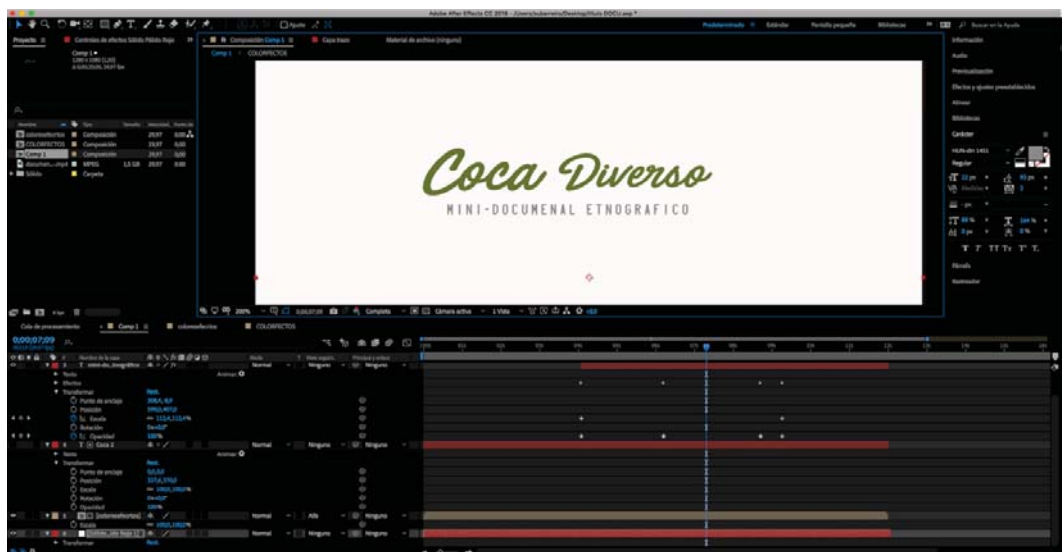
Adobe After Effects CC 2018

Proyecto

Comp 1

Composición Comp 1

Capa trazo

Material de archivo (ninguno)

Comp 1

COLORFECTOS

Predeterminado

Estándar

Pantalla pequeña

Bibliotecas

Buscar en la Ayuda

Información

Audio

Previsualización

Efectos y ajustes preestablecidos

Alinear

Bibliotecas

Carácter

Regular

Párrafo

Rastreador

Coca Diverso

MINI-DOCUMENAL ETNOGRAFICO

colorefectos

Composición

COLORFECTOS

Composición

Comp 1

Composición

MPEG

Sólido

Carpeta

200%

0;00;07;09

Completa

Cámara activa

1 Vista

Cola de procesamiento

Comp 1

colorefectos

COLORFECTOS

0;00;07;09

Nombre de la capa

Modo

Primario y enlace

Normal

Ninguno

Texto

Efectos

Transformar

Restablecer

Punto de anclaje

Posición

Escala

Rotación

Opacidad

100%

Animar:

Coca 2

Normal

Ninguno

Texto

Transformar

Restablecer

Punto de anclaje

Posición

Escala

Rotación

Opacidad

100%

[colorefectos]

Normal

Alfa

Ninguno

Escala

Normal

Ninguno

Transformar

Restablecer